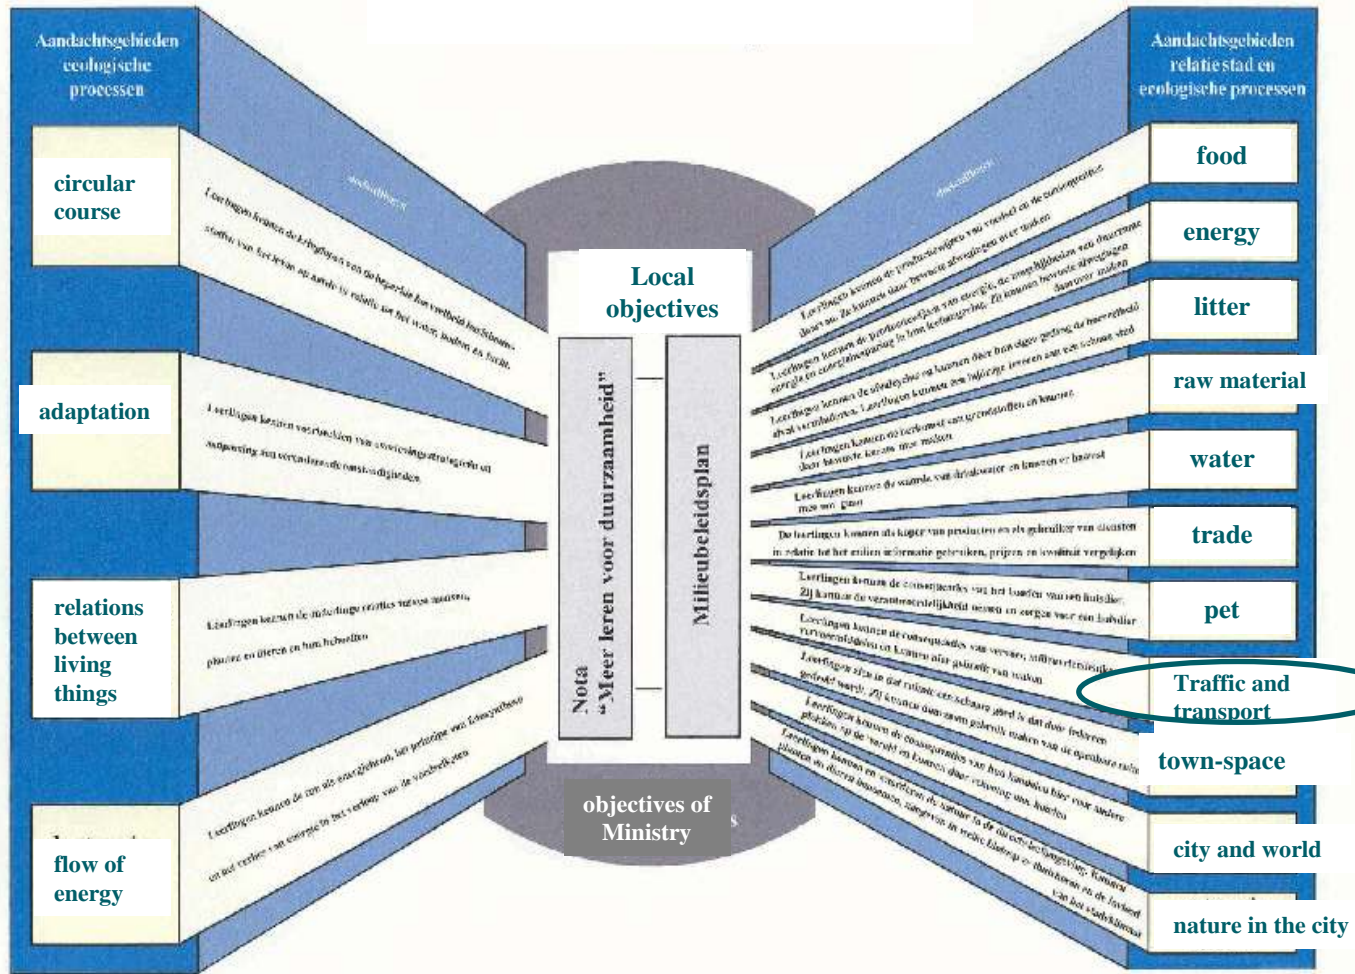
Aandachtsgebieden ecologische processen

circular course

adaptation

relations between living things

flow of energy

Local objectives

Nota "Meer leren voor duurzaamheid"

Milieubeleidsplan

objectives of Ministry

Aandachtsgebieden relatie stad en ecologische processen

food

energy

litter

raw material

water

trade

pet

Traffic and transport

town-space

city and world

nature in the city

Leerlingen kennen de kringlopen van de biosfeer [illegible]

Leerlingen kennen voorbeelden van overlevingsstrategieën en aanpassing aan veranderende omstandigheden

Leerlingen kennen de onderlinge relaties tussen mensen, planten en dieren en hun behoeften

Leerlingen kennen de zon als energiebron, het principe van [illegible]

Leerlingen kennen de productieketen van voedsel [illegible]

De leerlingen kennen als koper van producten en als gebruiker van diensten in relatie tot het milieu informatie gebruiken, prijzen en kwaliteit vergelijken

Leerlingen kennen de consequenties van het houden van een huisdier. Zij kennen de verantwoordelijkheid tussen en zorgen voor een huisdier

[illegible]